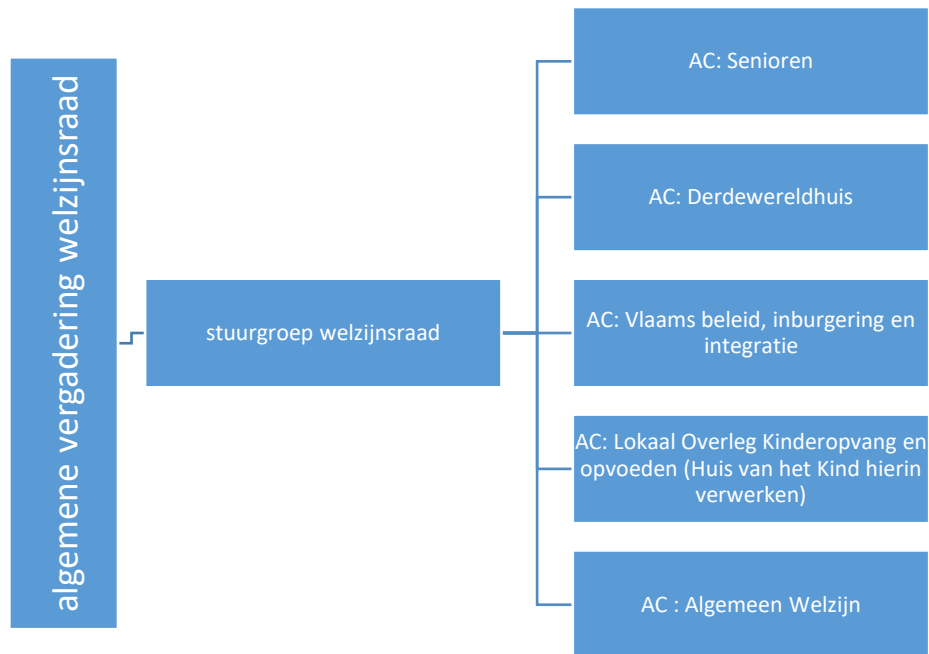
algemene vergadering welzijnsraad

stuurgroep welzijnsraad

AC: Senioren

AC: Derdewereldhuis

AC: Vlaams beleid, inburgering en integratie

AC: Lokaal Overleg Kinderopvang en opvoeden (Huis van het Kind hierin verwerken)

AC : Algemeen Welzijn